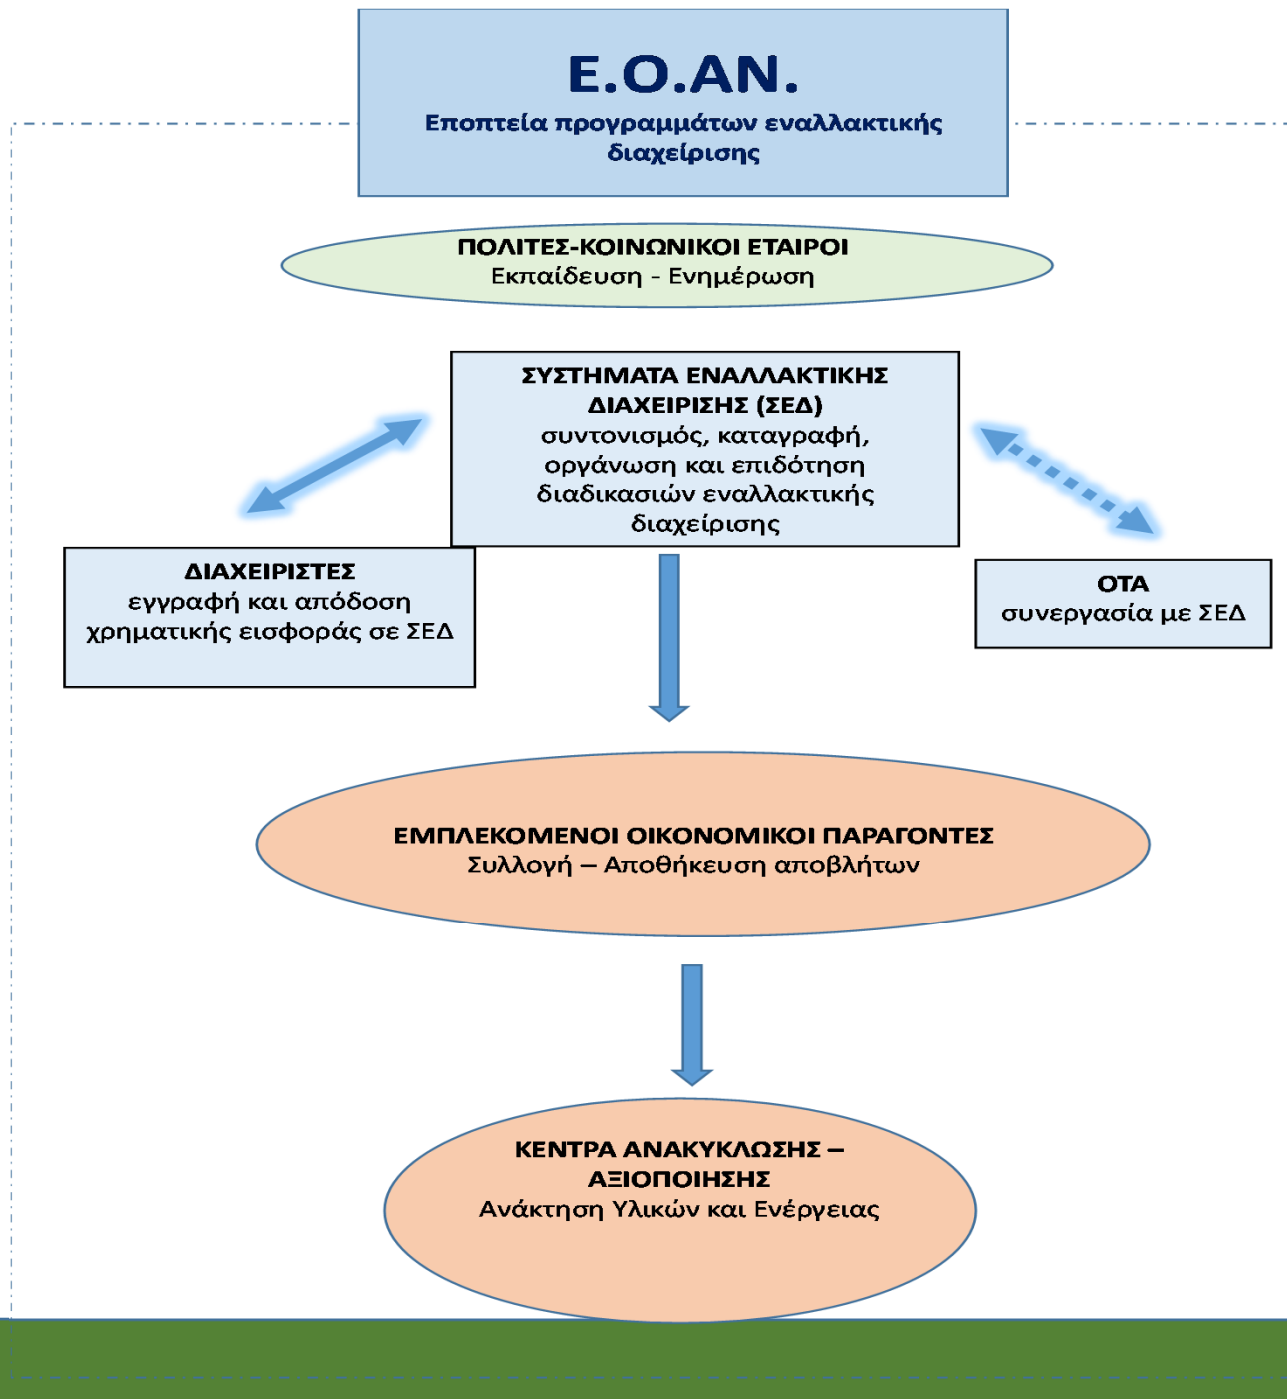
Ε.Ο.ΑΝ.
Εποπτεία προγραμμάτων εναλλακτικής διαχείρισης

ΠΟΛΙΤΕΣ-ΚΟΙΝΩΝΙΚΟΙ ΕΤΑΙΡΟΙ
Εκπαίδευση - Ενημέρωση

ΣΥΣΤΗΜΑΤΑ ΕΝΑΛΛΑΚΤΙΚΗΣ ΔΙΑΧΕΙΡΙΣΗΣ (ΣΕΔ)
συντονισμός, καταγραφή, οργάνωση και επιδότηση διαδικασιών εναλλακτικής διαχείρισης

ΔΙΑΧΕΙΡΙΣΤΕΣ
εγγραφή και απόδοση χρηματικής εισφοράς σε ΣΕΔ

ΟΤΑ
συνεργασία με ΣΕΔ

ΕΜΠΛΕΚΟΜΕΝΟΙ ΟΙΚΟΝΟΜΙΚΟΙ ΠΑΡΑΓΟΝΤΕΣ
Συλλογή – Αποθήκευση αποβλήτων

ΚΕΝΤΡΑ ΑΝΑΚΥΚΛΩΣΗΣ – ΑΞΙΟΠΟΙΗΣΗΣ
Ανάκτηση Υλικών και Ενέργειας